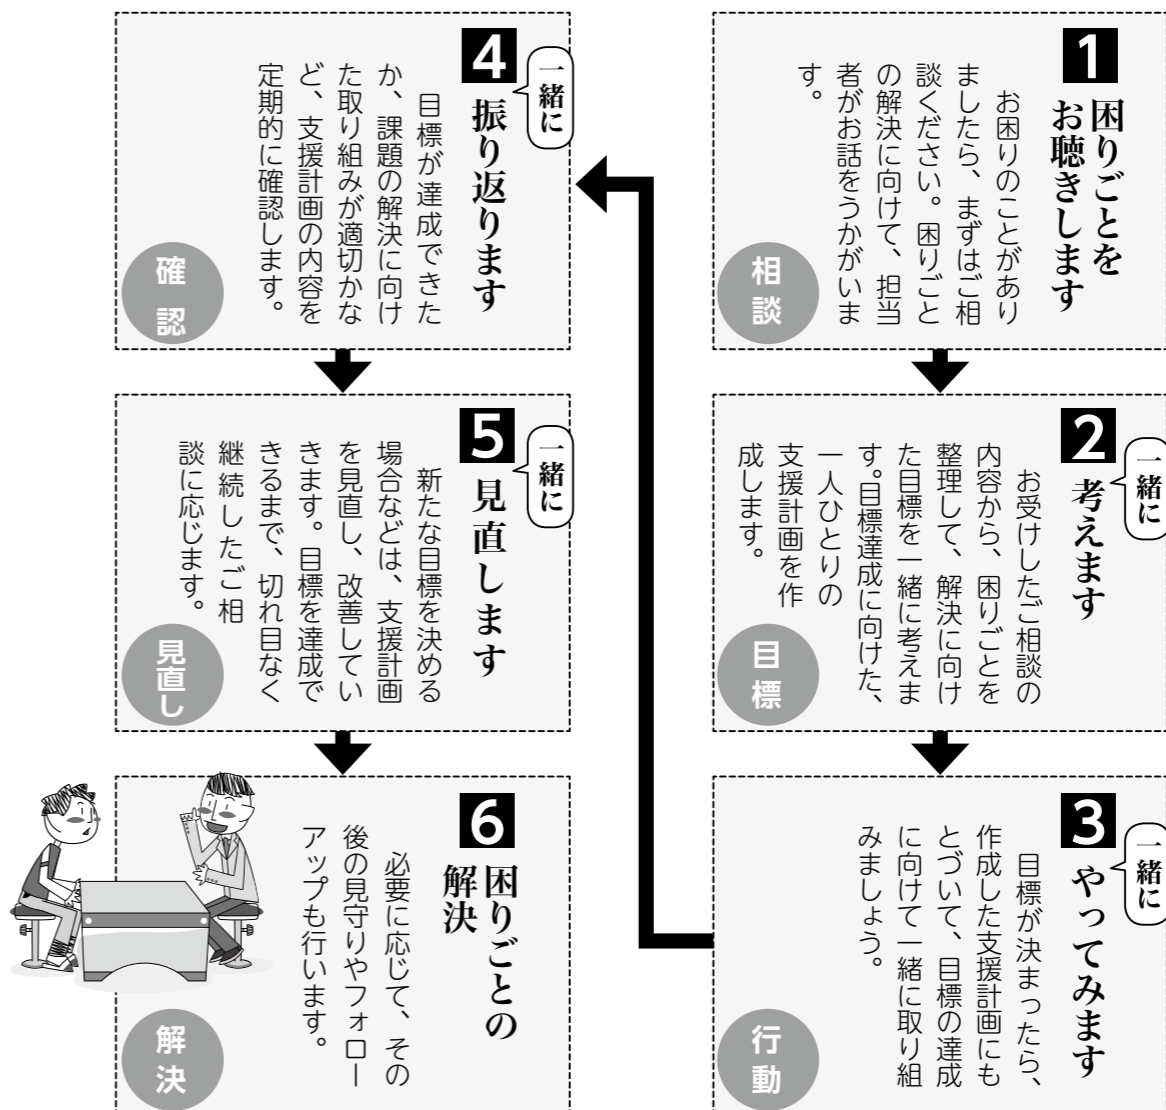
1
困りごとをお聴きします

お困りのことがありましたら、まずはご相談ください。困りごとの解決に向けて、担当者がお話をうかがいます。

相談

2
一緒に
考えます

お受けしたご相談の内容から、困りごとを整理して、解決に向けた目標を一緒に考えます。目標達成に向けた、一人ひとりの支援計画を作成します。

目標

3
一緒に
やってみます

目標が決まったら、作成した支援計画にもとづいて、目標の達成に向けて一緒に取り組みましょう。

行動

4
一緒に
振り返ります

目標が達成できたか、課題の解決に向けた取り組みが適切かなど、支援計画の内容を定期的に確認します。

確認

5
一緒に
見直します

新たな目標を決める場合などは、支援計画を見直し、改善していきます。目標を達成できるまで、切れ目なく継続したご相談に応じます。

見直し

6
困りごとの解決

必要に応じて、その後の見守りやフォローアップも行います。

解決